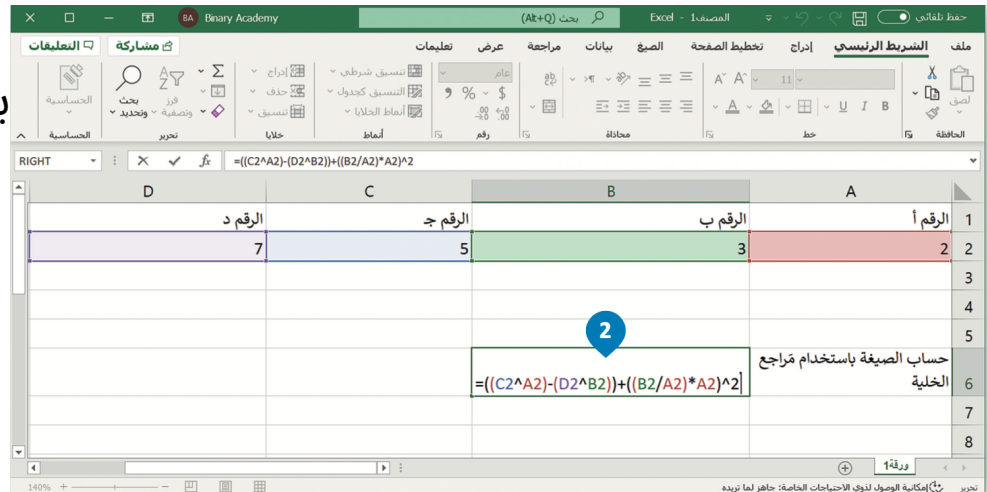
حفظ تلقائي Excel - المصنف1 بحث (Alt+Q) Binary Academy BA

ملف الشريط الرئيسي إدراج تخطيط الصفحة الصيغ بيانات مراجعة عرض تعليمات مشاركة التعليقات

لصق الحافظة 11 B I U خط محاذاة عام $ % 9 رقم تنسيق شرطي التنسيق كجدول أنماط الخلايا أنماط إدراج حذف تنسيق خلايا فرز وتصفية بحث وتحديد تحرير الحساسية الحساسية

RIGHT =((C2^A2)-(D2^B2))+((B2/A2)*A2)^2

| | D | C | B | A |
|---|---|---|---|---|
| 1 | الرقم د | الرقم جـ | الرقم ب | الرقم أ |
| 2 | 7 | 5 | 3 | 2 |
| 3 | | | | |
| 4 | | | | |
| 5 | | | | |
| 6 | | | =((C2^A2)-(D2^B2))+((B2/A2)*A2)^2 | حساب الصيغة باستخدام مَراجع الخلية |
| 7 | | | | |
| 8 | | | | |

2

ورقة1

تحرير إمكانية الوصول لذوي الاحتياجات الخاصة: جاهز لما تريده 140%